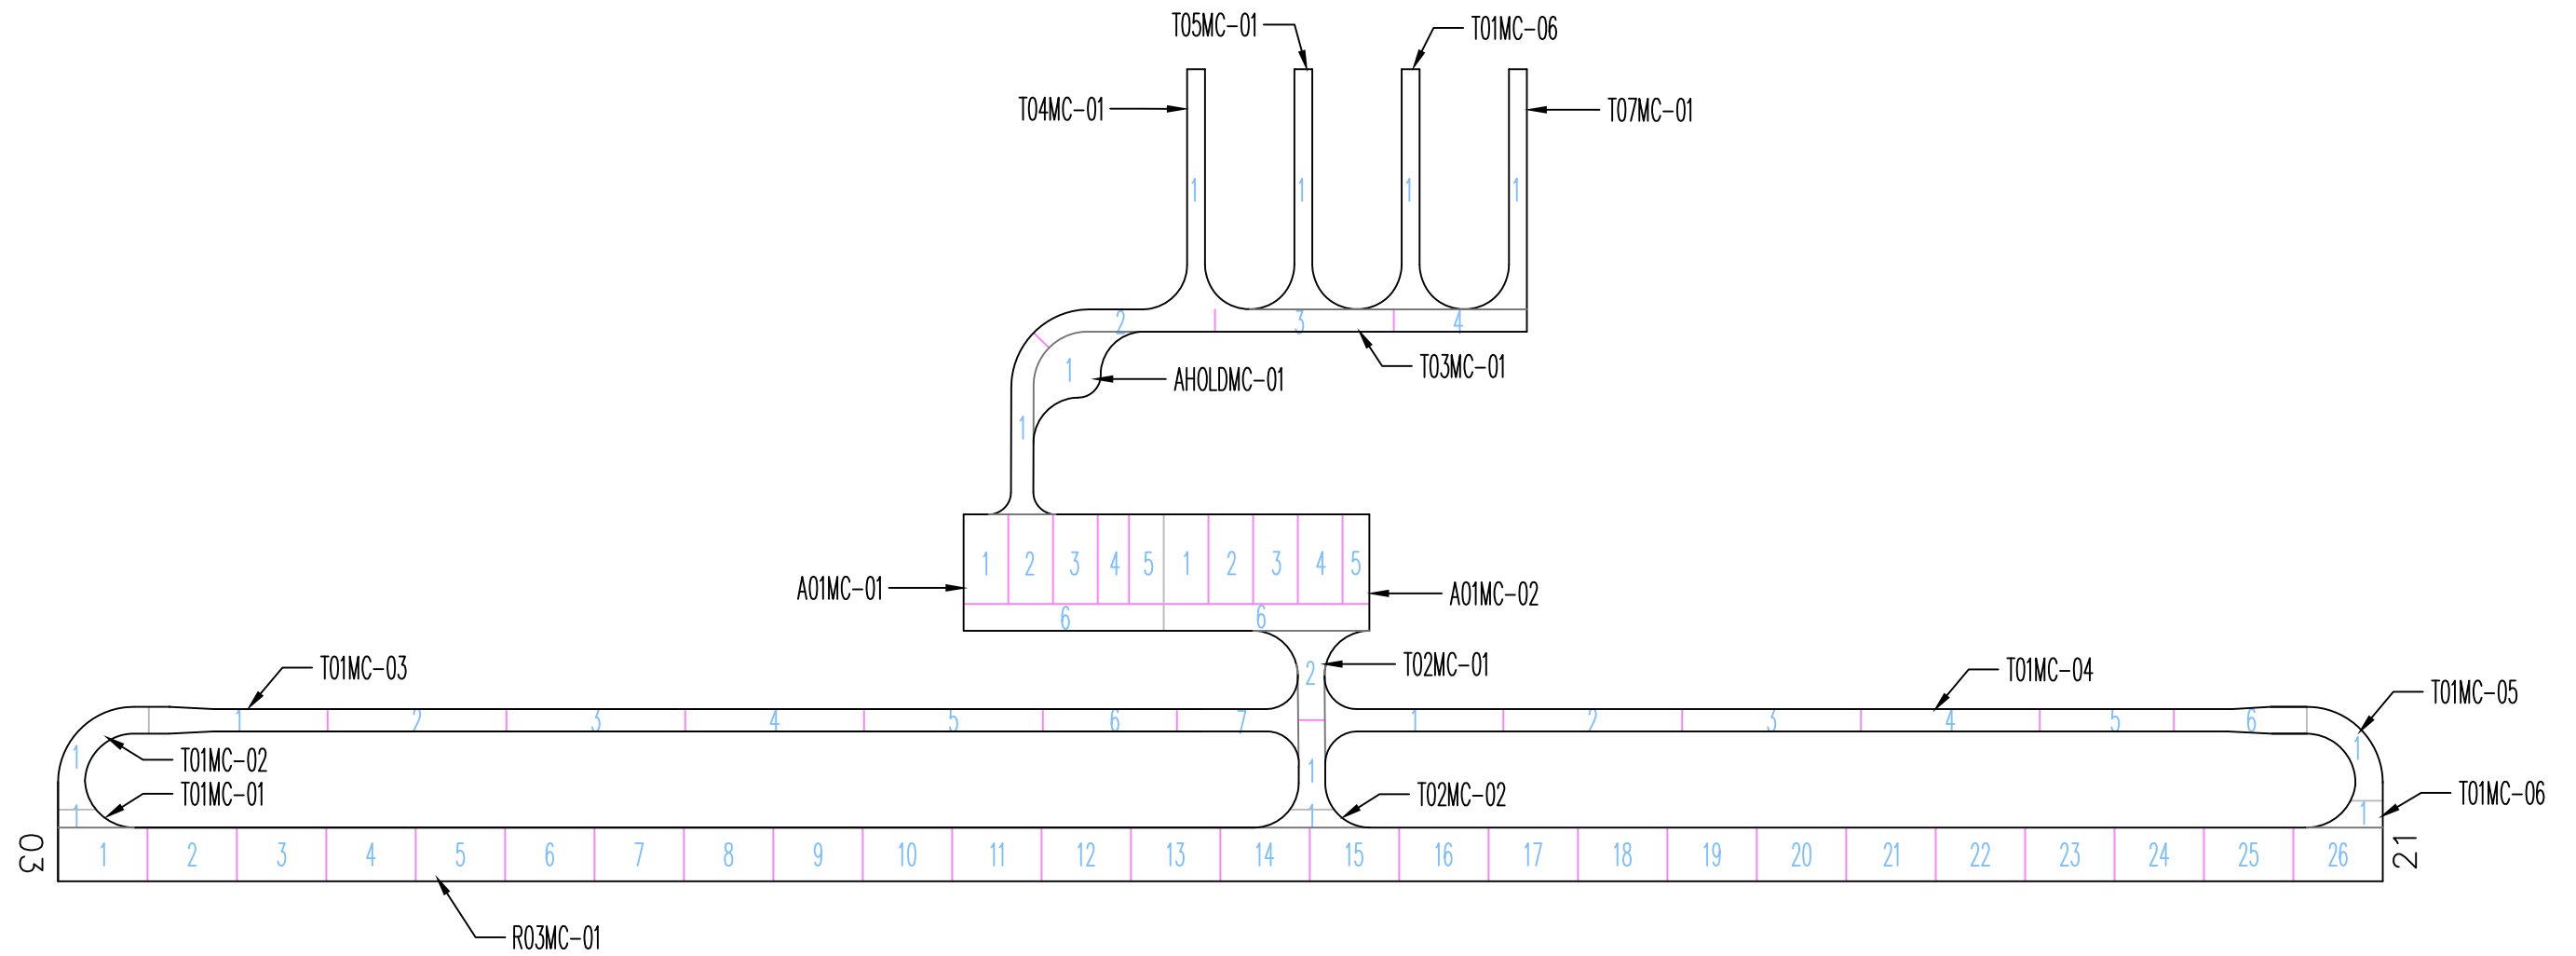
T05MC-01
T01MC-06
T04MC-01
T07MC-01
1
1
1
1
2
3
4
1
AHOLDMC-01
T03MC-01
1
A01MC-01
1 2 3 4 5 1 2 3 4 5
6 6
A01MC-02
T02MC-01
2
T01MC-03
T01MC-04
T01MC-05
1 2 3 4 5 6 7
1 2 3 4 5 6
1
T01MC-02
1
T01MC-01
1
1
T02MC-02
1
1
T01MC-06
03
1 2 3 4 5 6 7 8 9 10 11 12 13 14 15 16 17 18 19 20 21 22 23 24 25 26
21
R03MC-01